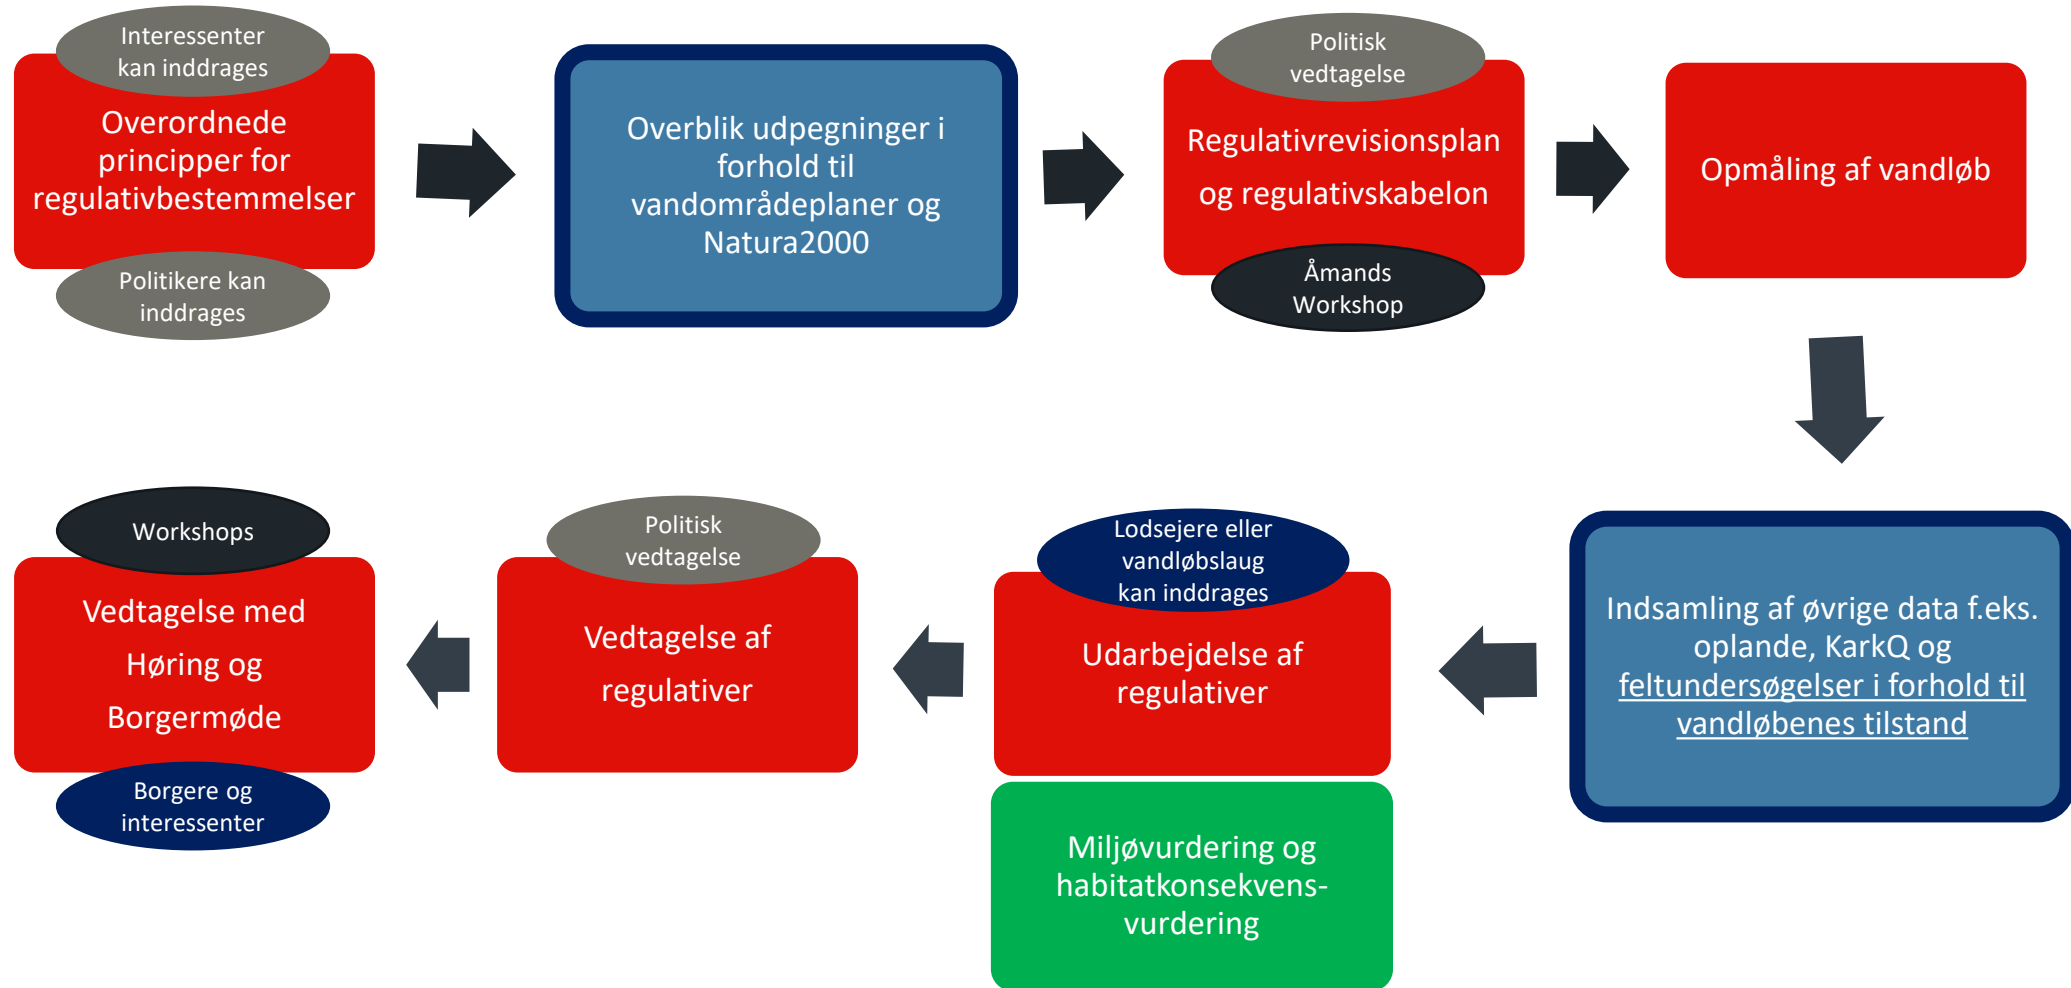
Interessenter kan inddrages

Overordnede principper for regulativbestemmelser

Politikere kan inddrages

Overblik udpegninger i forhold til vandområdeplaner og Natura2000

Politisk vedtagelse

Regulativrevisionsplan og regulativskabelon

Åmands Workshop

Opmåling af vandløb

Indsamling af øvrige data f.eks. oplande, KarkQ og feltundersøgelser i forhold til vandløbenes tilstand

Lodsejere eller vandløbslaug kan inddrages

Udarbejdelse af regulativer

Miljøvurdering og habitatkonsekvens-vurdering

Politisk vedtagelse

Vedtagelse af regulativer

Workshops

Vedtagelse med Høring og Borgermøde

Borgere og interessenter